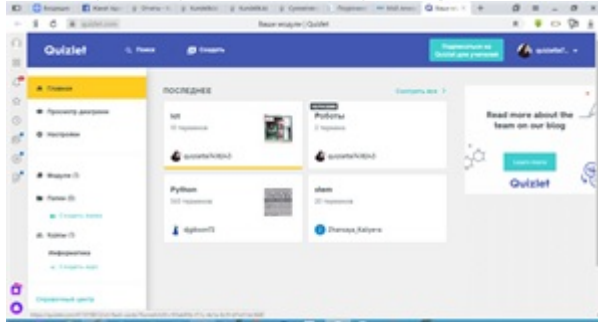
Ваши модули | Quizlet

Quizlet
Поиск
Создать
Подписаться на Quizlet для учителей

Главная
Просмотр диаграмм
Настройки

Модули
Папки
Классы
Информатика

ПОСЛЕДНЕЕ
Смотреть все

Роботы
Python
stem

Read more about the team on our blog
Quizlet

Справочный центр